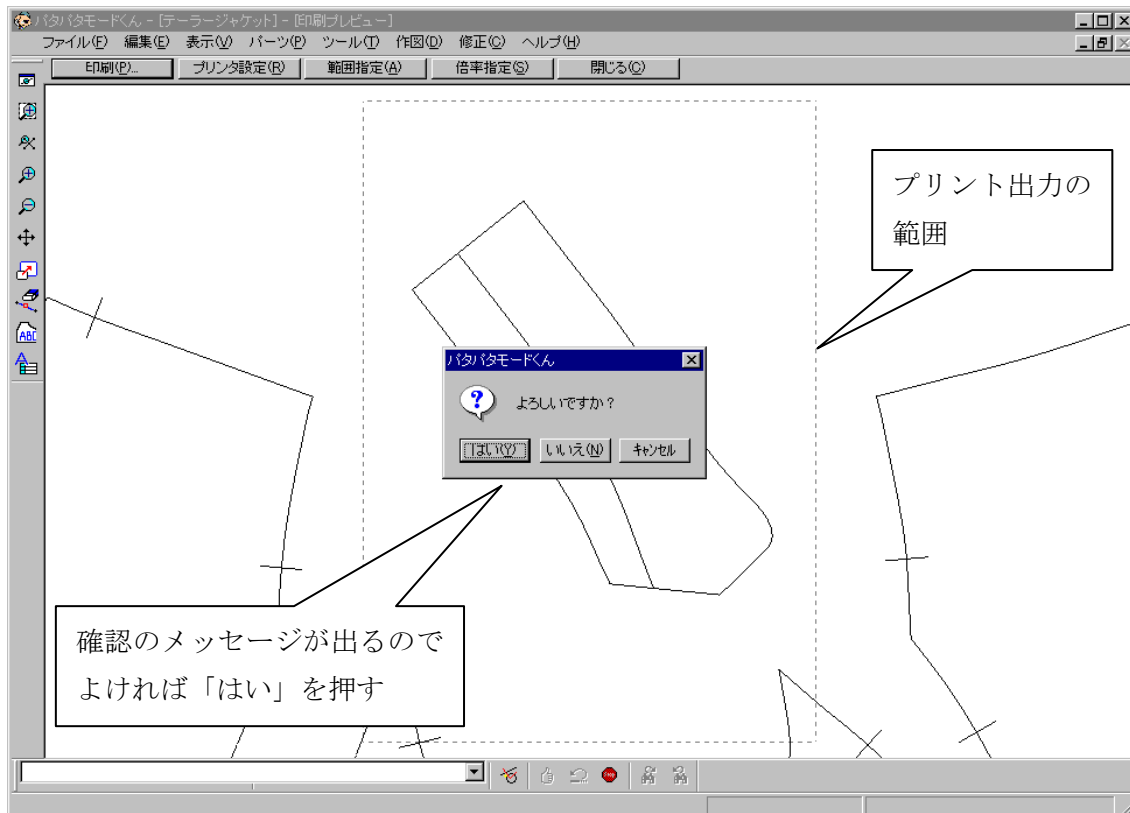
パタパタモードくん - [テーラージャケット] - [印刷プレビュー]

ファイル(F) 編集(E) 表示(V) パーツ(P) ツール(T) 作図(D) 修正(C) ヘルプ(H)

印刷(P)... プリンタ設定(R) 範囲指定(A) 倍率指定(S) 閉じる(C)

プリント出力の範囲

パタパタモードくん

よろしいですか？

はい(Y) いいえ(N) キャンセル

確認のメッセージが出るのでよければ「はい」を押す

ABC